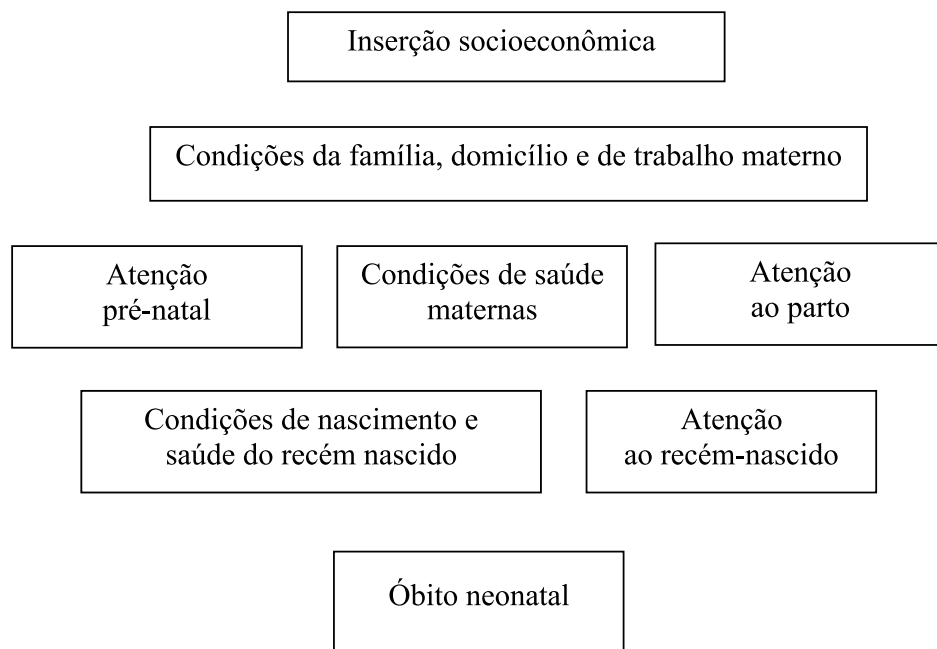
Inserção socioeconômica

Condições da família, domicílio e de trabalho materno

Atenção pré-natal

Condições de saúde maternas

Atenção ao parto

Condições de nascimento e saúde do recém nascido

Atenção ao recém-nascido

Óbito neonatal